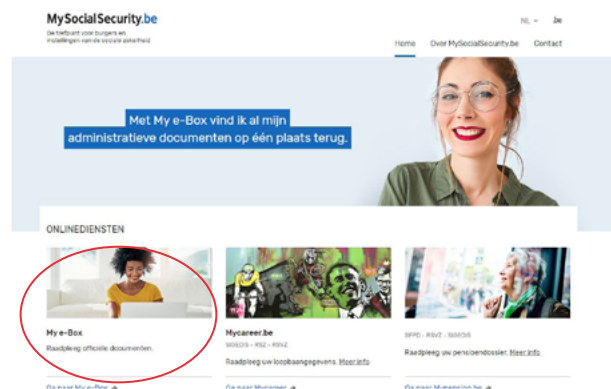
MySocialSecurity.be
De trefpunt voor burgers en instellingen van de sociale zekerheid

NL ▾ .be

Home Over MySocialSecurity.be Contact

Met My e-Box vind ik al mijn administratieve documenten op één plaats terug.

ONLINEDIENSTEN

My e-Box
Raadpleeg officiële documenten.

Go naar My e-Box →

Mycareer.be
SIGEDIS - RSZ - RSVZ
Raadpleeg uw loopbaangegevens. Meer info

Ga naar Mycareer →

SFPD - RSVZ - SIGEDIS
Raadpleeg uw pensioendossier. Meer info

Ga naar Mypension.be →